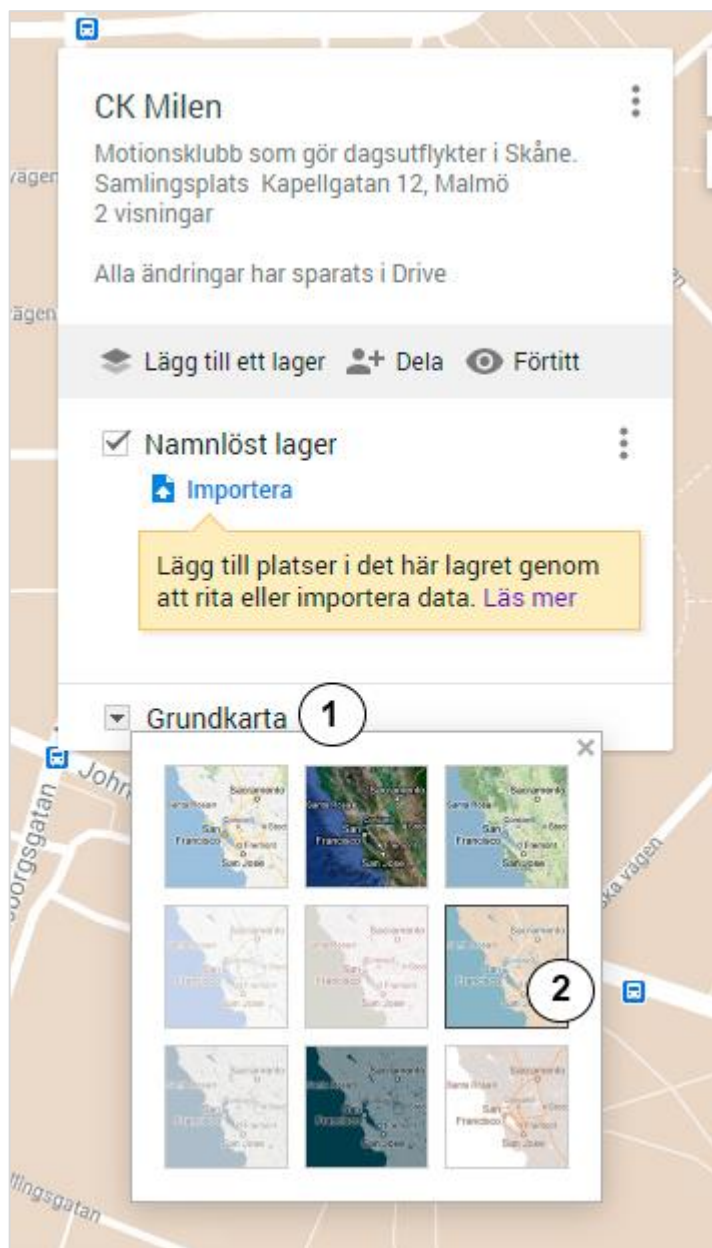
CK Milen

Motionsklubb som gör dagsutflykter i Skåne. Samlingsplats Kapellgatan 12, Malmö
2 visningar

Alla ändringar har sparats i Drive

Lägg till ett lager Dela Förtitt

Namnlöst lager

Importera

Lägg till platser i det här lagret genom att rita eller importera data. Läs mer

Grundkarta 1

2

vägen
vägen
John
borgsgatan
ska vägen
lingsgatan